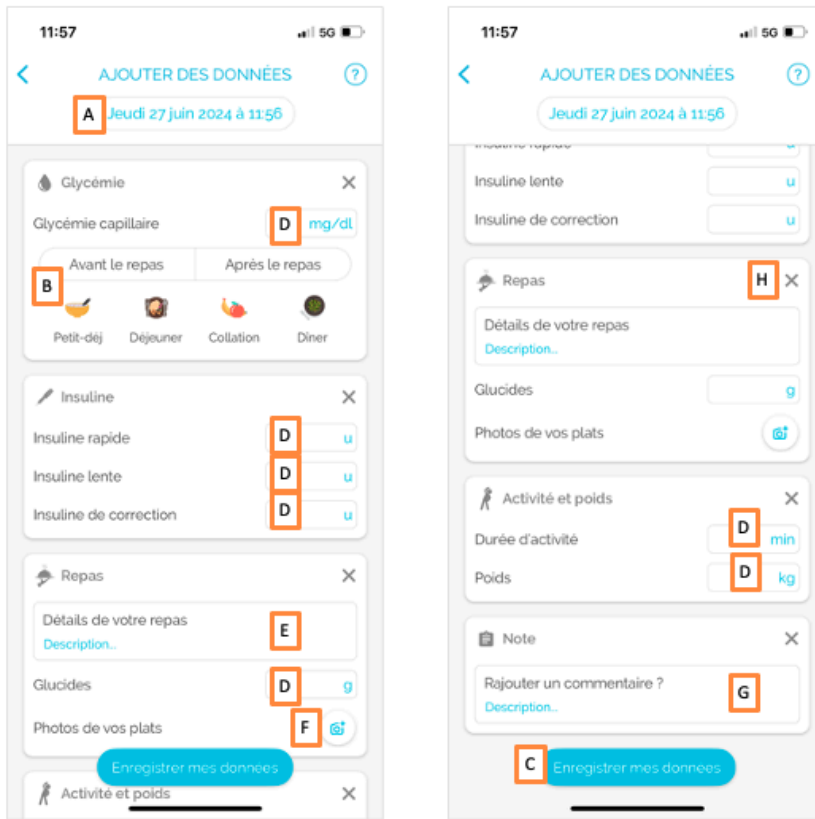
11:57 5G

AJOUTER DES DONNÉES ?

A Jeudi 27 juin 2024 à 11:56

Glycémie ✕

Glycémie capillaire D mg/dl

Avant le repas | Après le repas

B

Petit-déj Déjeuner Collation Dîner

Insuline ✕

Insuline rapide D u

Insuline lente D u

Insuline de correction D u

Repas ✕

Détails de votre repas E

Description...

Glucides D g

Photos de vos plats F

Enregistrer mes données

Activité et poids ✕

11:57 5G

AJOUTER DES DONNÉES ?

Jeudi 27 juin 2024 à 11:56

Insuline lente u

Insuline de correction u

Repas H ✕

Détails de votre repas

Description...

Glucides g

Photos de vos plats

Activité et poids ✕

Durée d'activité D min

Poids D kg

Note ✕

Rajouter un commentaire ? G

Description...

C Enregistrer mes données